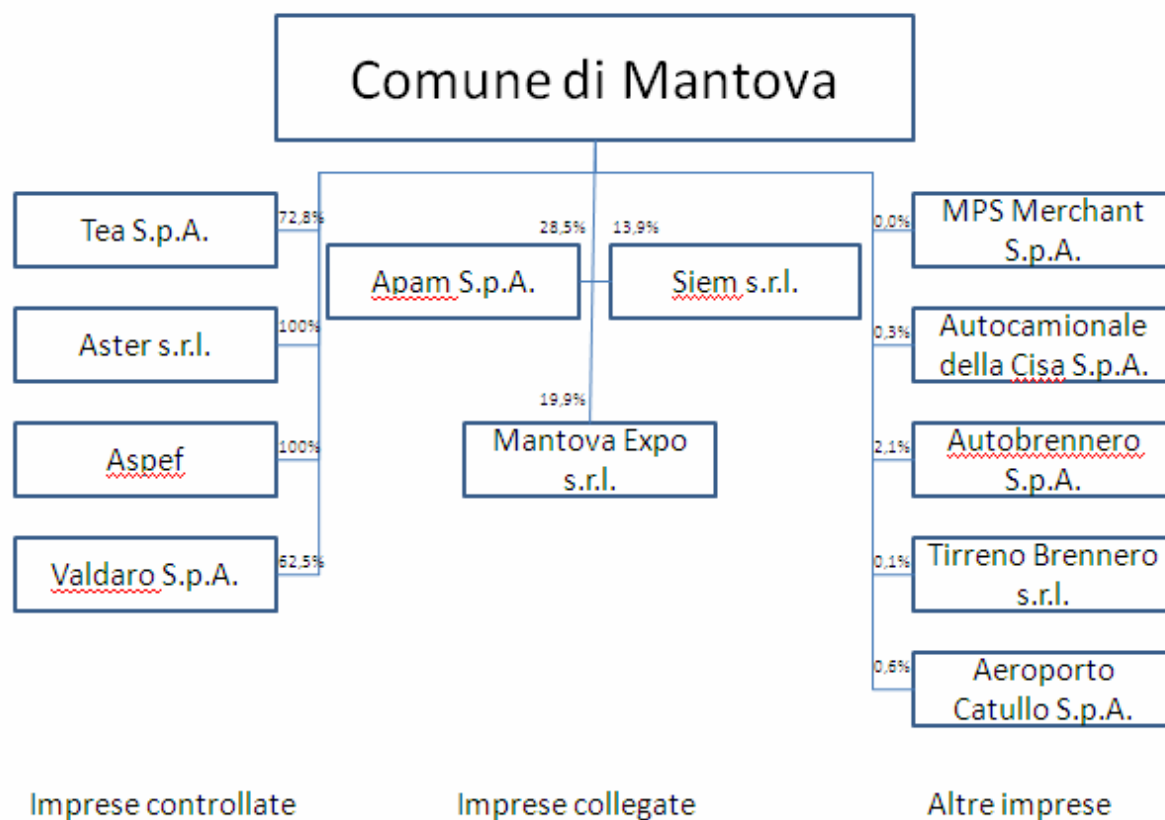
Comune di Mantova

Tea S.p.A.
72,8%

Aster s.r.l.
100%

Aspef
100%

Valdaro S.p.A.
62,5%

28,5%
Apam S.p.A.

13,9%
Siem s.r.l.

19,9%
Mantova Expo s.r.l.

0,0%
MPS Merchant S.p.A.

0,3%
Autocamionale della Cisa S.p.A.

2,1%
Autobrennero S.p.A.

0,1%
Tirreno Brennero s.r.l.

0,6%
Aeroporto Catullo S.p.A.

Imprese controllate

Imprese collegate

Altre imprese